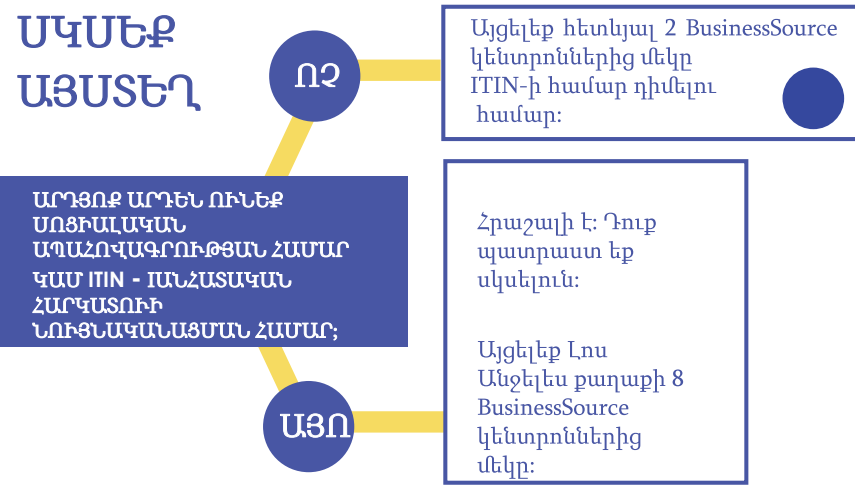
ՍԿՍԵՔ ԱՅՍՏԵՂ

ԱՐԴՅՈՔ ԱՐԴԵՆ ՈՒՆԵՔ ՍՈՑԻԱԼԱԿԱՆ ԱՊԱՀՈՎԱԳՐՈՒԹՅԱՆ ՀԱՄԱՐ ԿԱՄ ITIN - ԱՆՀԱՏԱԿԱՆ ՀԱՐԿԱՏՈՒԻ ՆՈՒՅՆԱԿԱՆԱՑՄԱՆ ՀԱՄԱՐ;

ՈՉ

Այցելեք հետևյալ 2 BusinessSource կենտրոններից մեկը ITIN-ի համար դիմելու համար:

ԱՅՈ

Հրաշալի է: Դուք պատրաստ եք սկսելուն:

Այցելեք Լոս Անջելես քաղաքի 8 BusinessSource կենտրոններից մեկը: